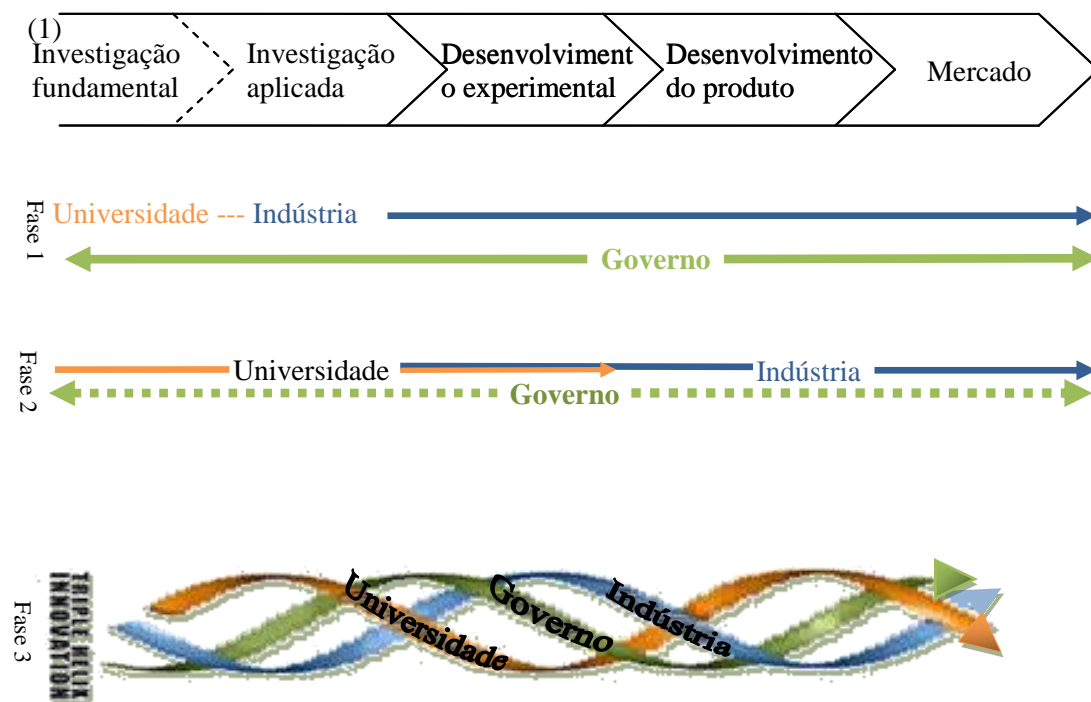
(1)
Investigação fundamental

Investigação aplicada

Desenvolvimento experimental

Desenvolvimento do produto

Mercado

Fase 1
Universidade --- Indústria
Governo

Fase 2
Universidade
Indústria
Governo

Fase 3
TRIPLE HELIX INNOVATION
Universidade
Governo
Indústria